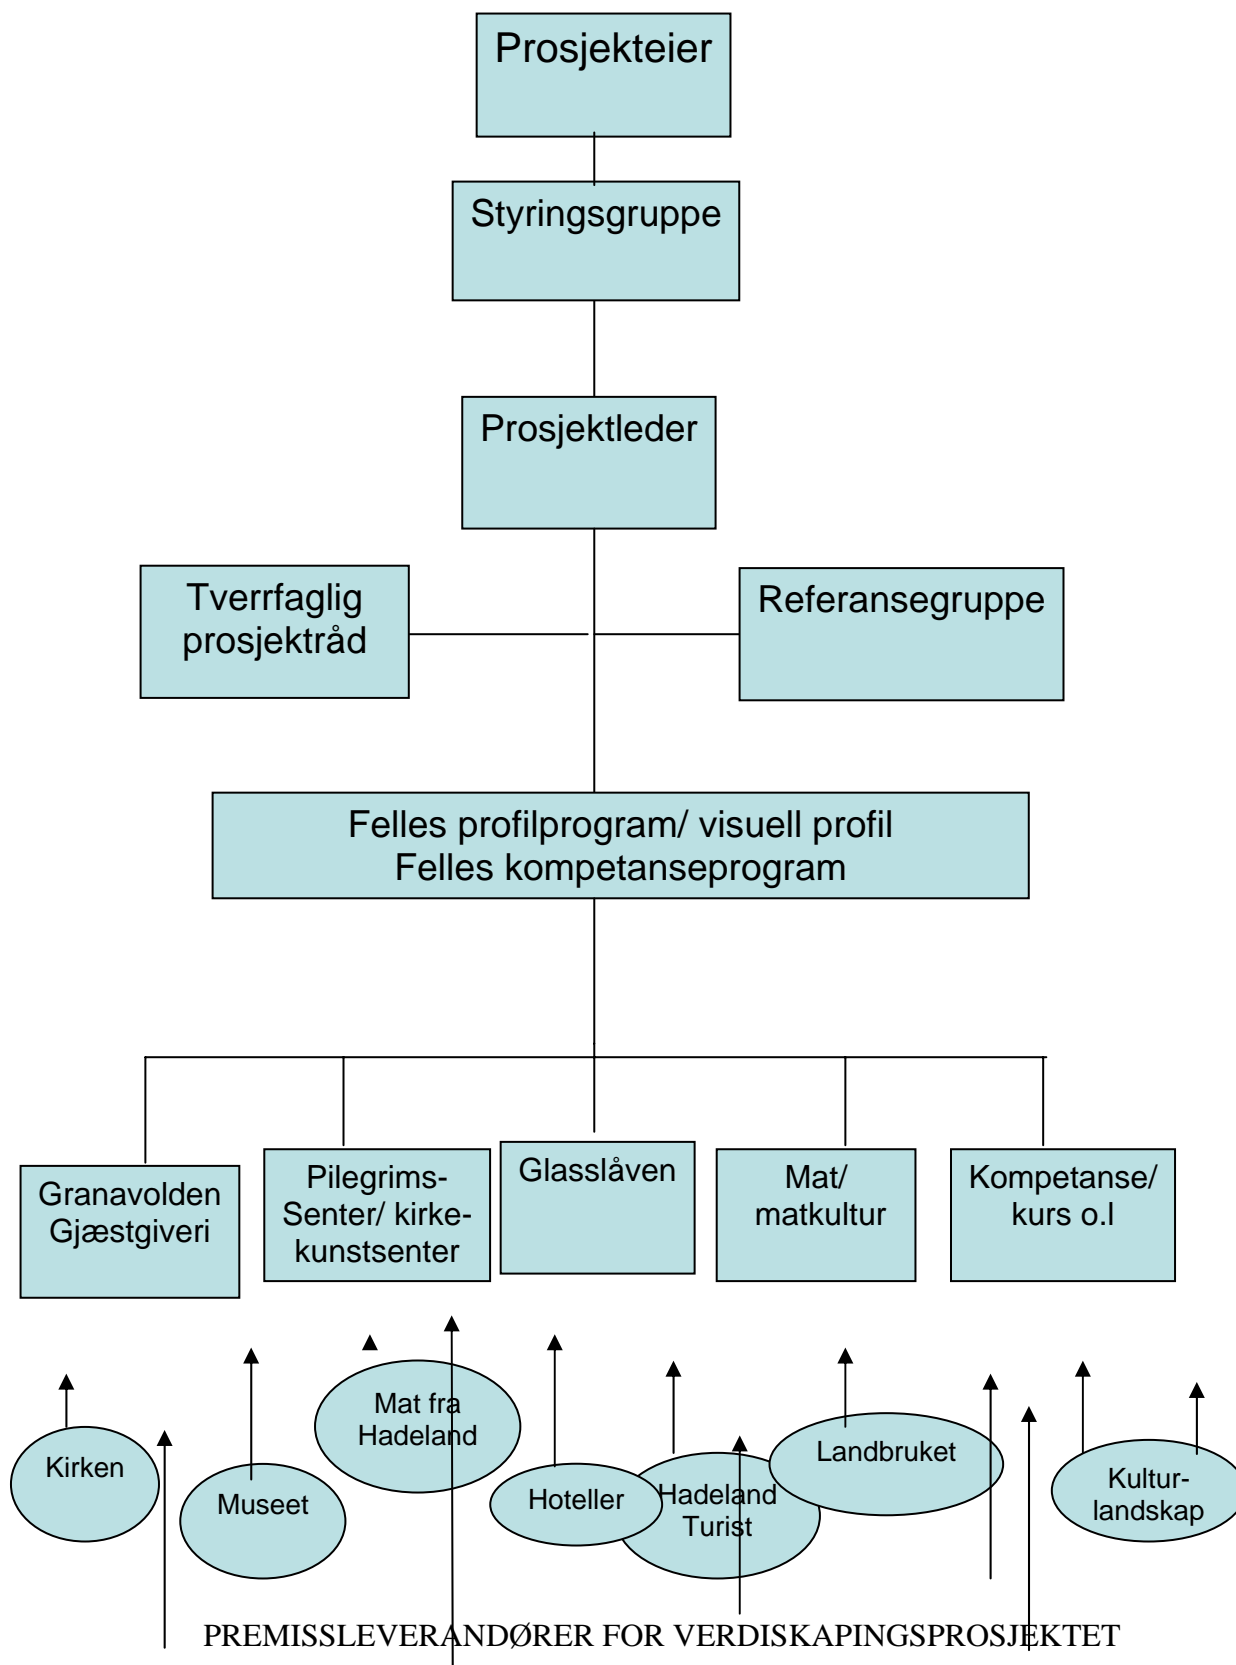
Prosjekteier

Styringsgruppe

Prosjektleder

Tverrfaglig prosjektråd

Referansegruppe

Felles profilprogram/ visuell profil
Felles kompetanseprogram

Granavolden Gjæstgiveri

Pilegrims-Senter/ kirkekunstsenter

Glasslåven

Mat/ matkultur

Kompetanse/ kurs o.l

Kirken

Museet

Mat fra Hadeland

Hoteller

Hadeland Turist

Landbruket

Kulturlandskap

PREMISSLEVERANDØRER FOR VERDISKAPINGSPROSJEKTET